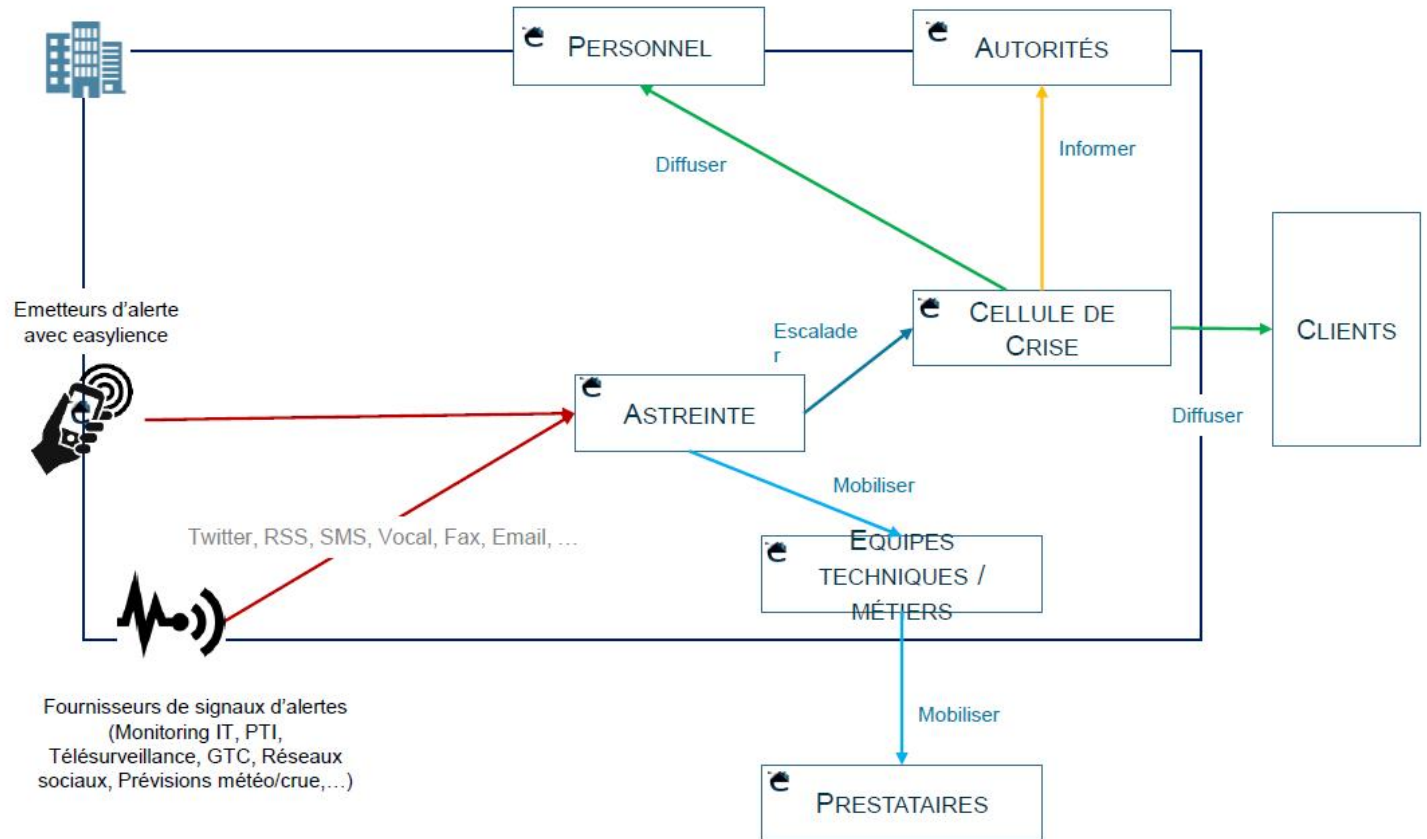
PERSONNEL

AUTORITÉS

Diffuser

Informer

Emetteurs d'alerte avec easylience

Escalader

CELLULE DE CRISE

CLIENTS

ASTREINTE

Diffuser

Mobiliser

Twitter, RSS, SMS, Vocal, Fax, Email, …

EQUIPES TECHNIQUES / MÉTIERS

Mobiliser

Fournisseurs de signaux d'alertes (Monitoring IT, PTI, Télésurveillance, GTC, Réseaux sociaux, Prévisions météo/crue,…)

PRESTATAIRES